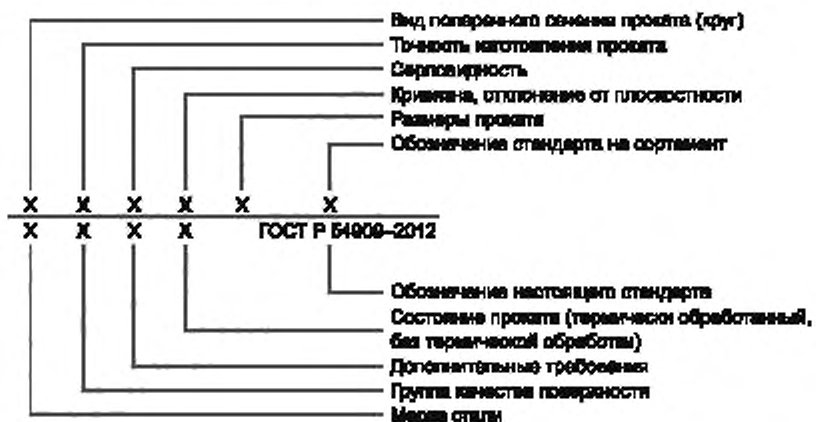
Вид поперечного сечения проката (круг)
Точность изготовления проката
Серповидность
Кривизна, отклонение от плоскостности
Размеры проката
Обозначение стандарта на сортамент

X X X X X X

X X X X ГОСТ Р 54909–2012

Обозначение настоящего стандарта
Состояние проката (термически обработанный, без термической обработки)
Дополнительные требования
Группа качества поверхности
Марка стали